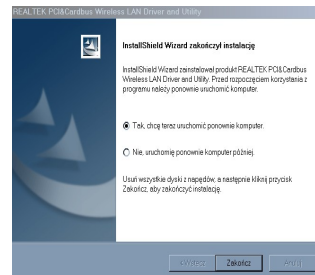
REALTEK PCI&Cardbus Wireless LAN Driver and Utility

InstallShield Wizard zakończył instalację

InstallShield Wizard zainstalował produkt REALTEK PCI&Cardbus Wireless LAN Driver and Utility. Przed rozpoczęciem korzystania z programu należy ponownie uruchomić komputer.

Tak, chcę teraz uruchomić ponownie komputer.

Nie, uruchomię ponownie komputer później.

Usuń wszystkie dyski z napędów, a następnie kliknij przycisk Zakończ, aby zakończyć instalację.

< Wstecz

Zakończ

Anuluj